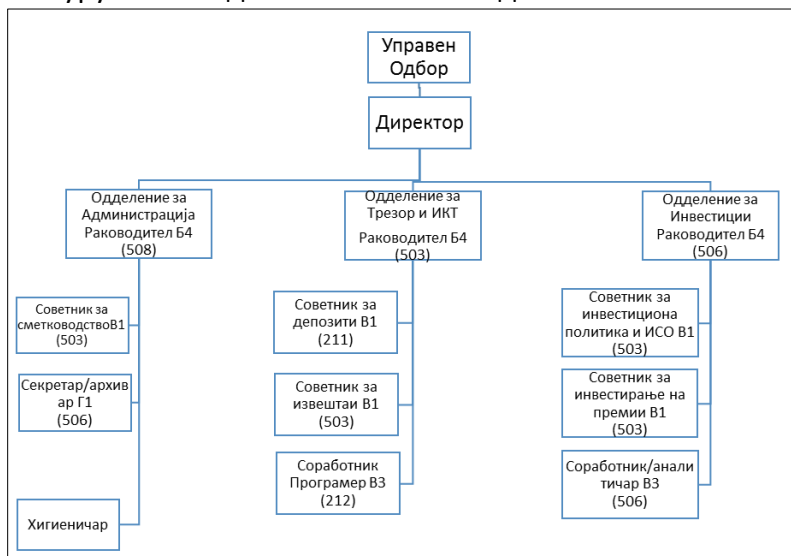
Управен Одбор

Директор

Одделение за Администрација Раководител Б4 (508)

Советник за сметководствоВ1 (503)

Секретар/архивар Г1 (506)

Хигиеничар

Одделение за Трезор и ИКТ Раководител Б4 (503)

Советник за депозити В1 (211)

Советник за извештаи В1 (503)

Соработник Програмер В3 (212)

Одделение за Инвестиции Раководител Б4 (506)

Советник за инвестициона политика и ИСО В1 (503)

Советник за инвестирање на премии В1 (503)

Соработник/аналитичар В3 (506)